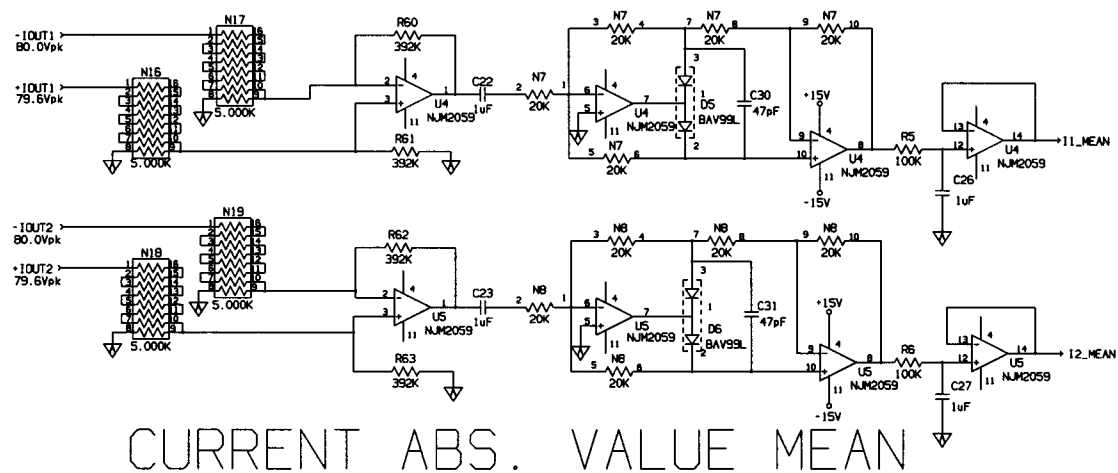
-IOUT1
80.0Vpk
+IOUT1
79.6Vpk
N16
5.000K
N17
5.000K
R60
392K
R61
392K
C22
1uF
U4
NJM2059
N7
20K
N7
20K
N7
20K
N7
20K
N7
20K
U4
NJM2059
D5
BAV99L
C30
47pF
+15V
-15V
U4
NJM2059
R5
100K
C26
1uF
U4
NJM2059
I1_MEAN

-IOUT2
80.0Vpk
+IOUT2
79.6Vpk
N18
5.000K
N19
5.000K
R62
392K
R63
392K
C23
1uF
U5
NJM2059
N8
20K
N8
20K
N8
20K
N8
20K
N8
20K
U5
NJM2059
D6
BAV99L
C31
47pF
+15V
-15V
U5
NJM2059
R6
100K
C27
1uF
U5
NJM2059
I2_MEAN

CURRENT ABS. VALUE MEAN